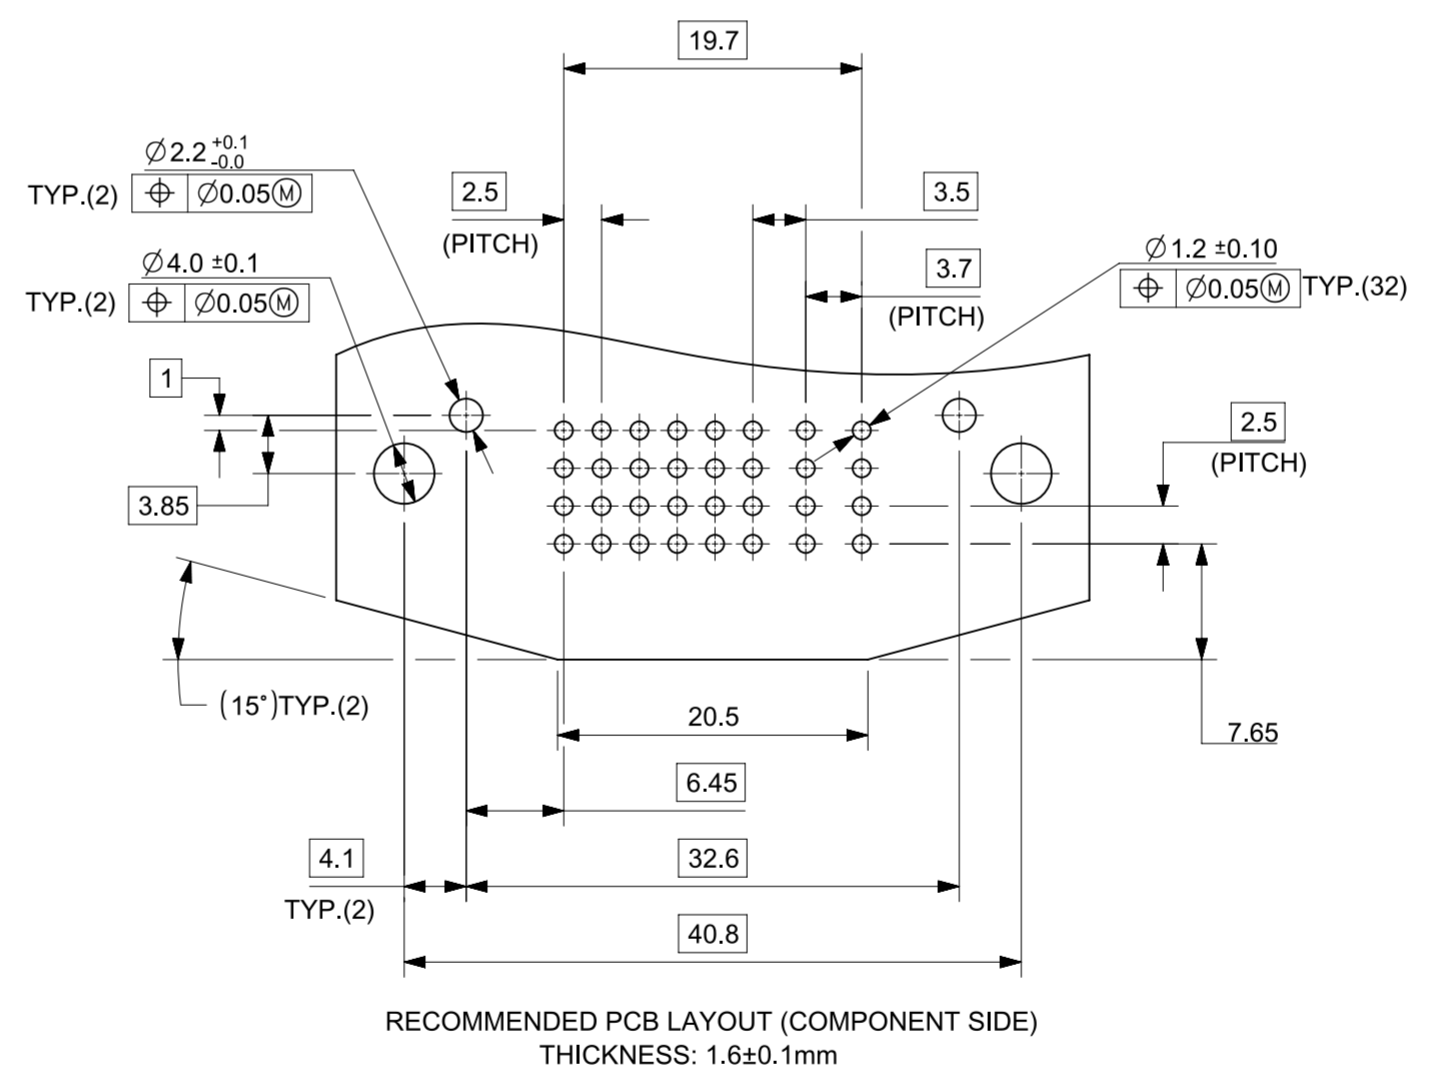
19.7

$\varnothing 2.2^{+0.1}_{-0.0}$
TYP.(2) | ⌖ | $\varnothing$0.05Ⓜ

2.5
(PITCH)

3.5

3.7
(PITCH)

$\varnothing 1.2 \pm 0.10$
⌖ | $\varnothing$0.05Ⓜ TYP.(32)

$\varnothing 4.0 \pm 0.1$
TYP.(2) | ⌖ | $\varnothing$0.05Ⓜ

1

3.85

2.5
(PITCH)

(15°)TYP.(2)

20.5

7.65

6.45

4.1
TYP.(2)

32.6

40.8

RECOMMENDED PCB LAYOUT (COMPONENT SIDE)
THICKNESS: 1.6±0.1mm